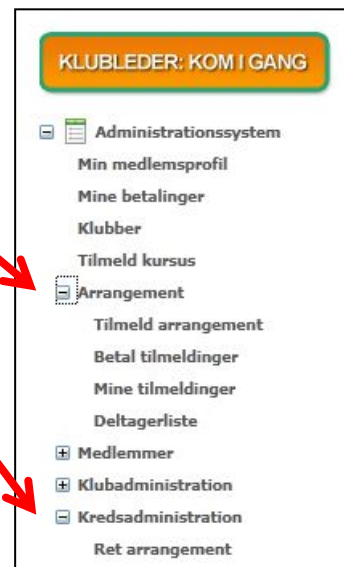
KLUBLEDER: KOM I GANG

Administrationssystem
Min medlemsprofil
Mine betalinger
Klubber
Tilmeld kursus
Arrangement
Tilmeld arrangement
Betal tilmeldinger
Mine tilmeldinger
Deltagerliste
Medlemmer
Klubadministration
Kredsadministration
Ret arrangement